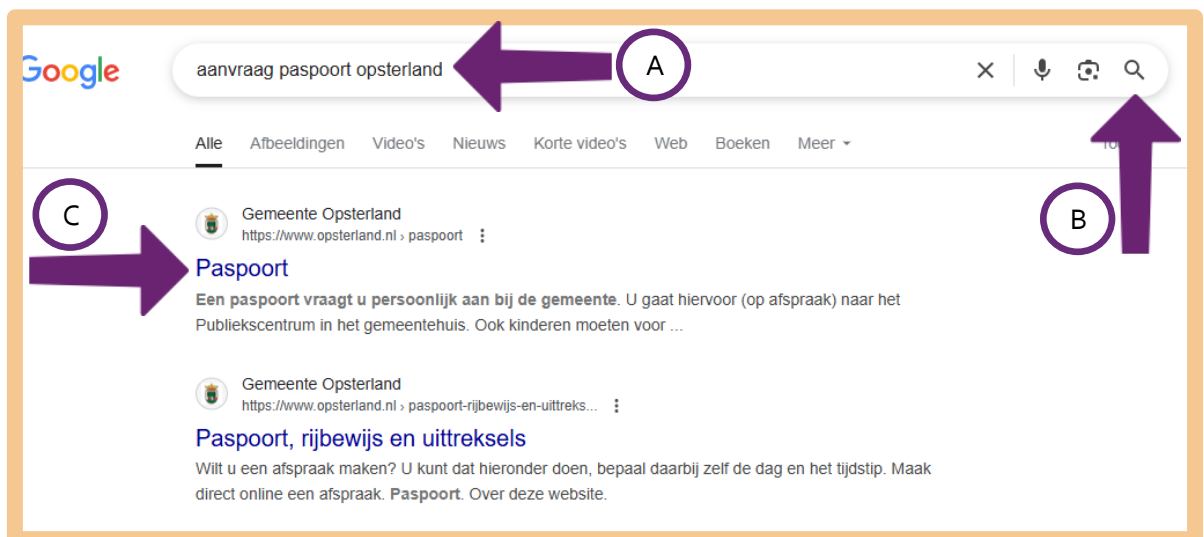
Google

aanvraag paspoort opsterland

A

Alle Afbeeldingen Video's Nieuws Korte video's Web Boeken Meer

To

C

B

Gemeente Opsterland
https://www.opsterland.nl › paspoort

Paspoort

**Een paspoort vraagt u persoonlijk aan bij de gemeente**. U gaat hiervoor (op afspraak) naar het Publiekscentrum in het gemeentehuis. Ook kinderen moeten voor ...

Gemeente Opsterland
https://www.opsterland.nl › paspoort-rijbewijs-en-uittreks...

Paspoort, rijbewijs en uittreksels

Wilt u een afspraak maken? U kunt dat hieronder doen, bepaal daarbij zelf de dag en het tijdstip. Maak direct online een afspraak. **Paspoort**. Over deze website.